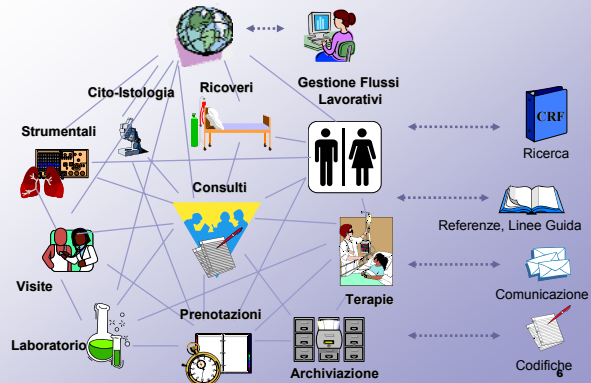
Gestione Flussi Lavorativi

Cito-Istologia

Ricoveri

Strumentali

CRF

Ricerca

Consulti

Referenze, Linee Guida

Visite

Comunicazione

Terapie

Prenotazioni

Laboratorio

Codifiche

Archiviazione

6